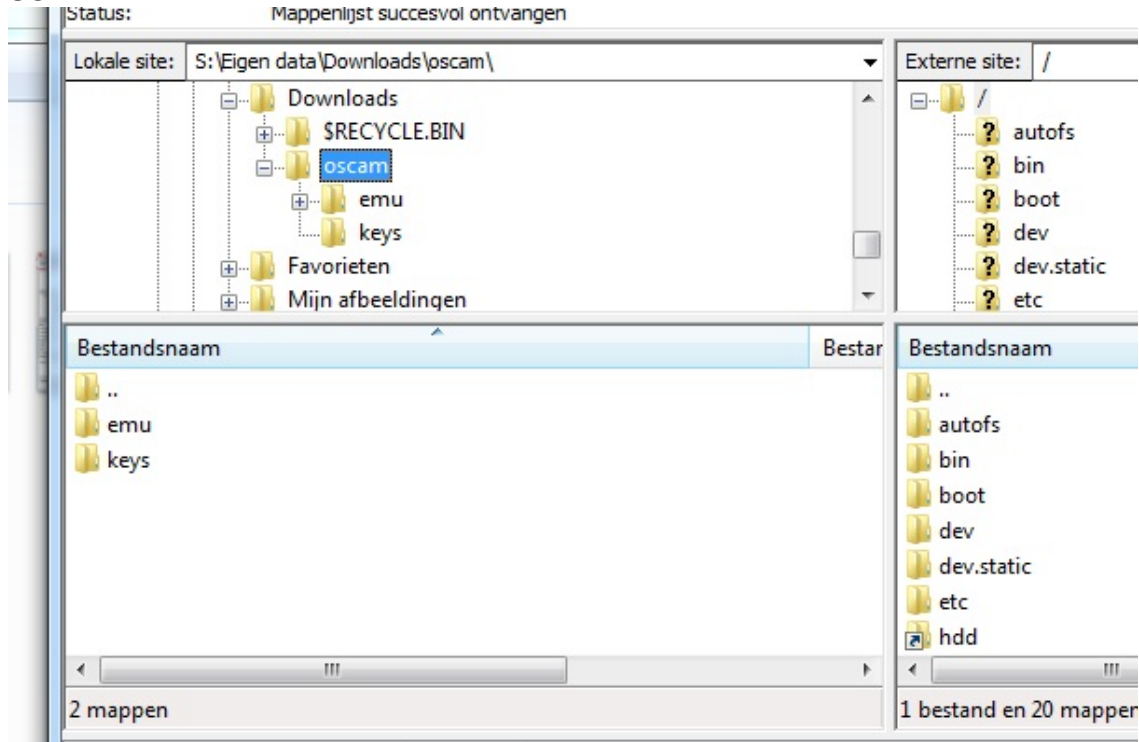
Status: Mappenlijst succesvol ontvangen

Lokale site: S:\Eigen data\Downloads\oscam\

Downloads
$RECYCLE.BIN
oscam
emu
keys
Favorieten
Mijn afbeeldingen

Bestandsnaam
Bestar
..
emu
keys

2 mappen

Externe site: /

/
autofs
bin
boot
dev
dev.static
etc

Bestandsnaam
..
autofs
bin
boot
dev
dev.static
etc
hdd

1 bestand en 20 mapper